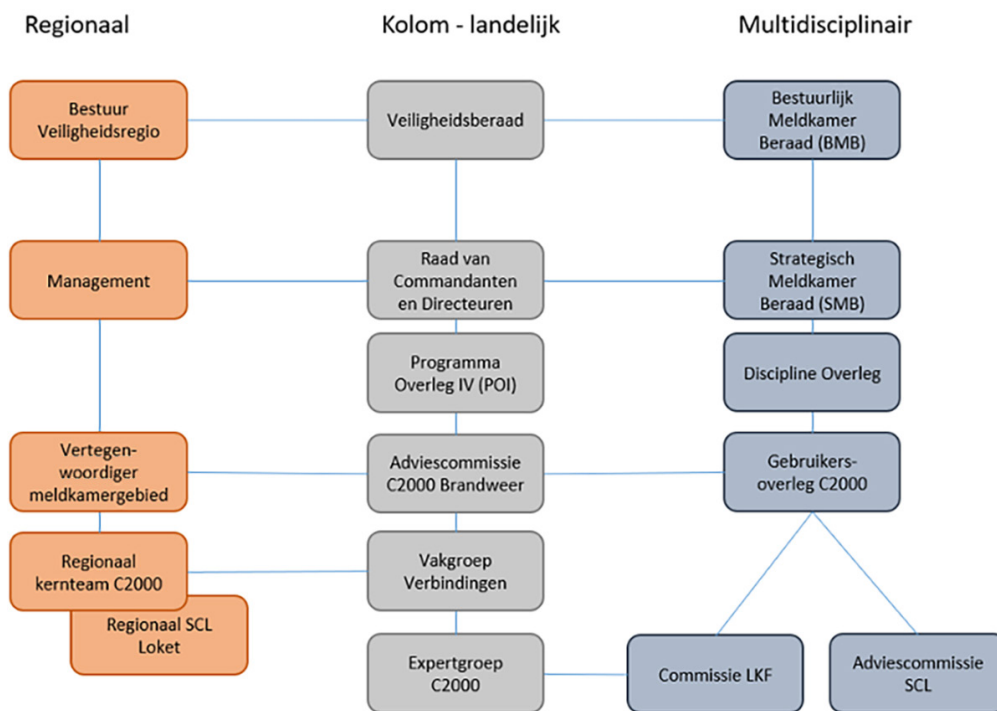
Regionaal

Kolom - landelijk

Multidisciplinair

Bestuur Veiligheidsregio

Veiligheidsberaad

Bestuurlijk Meldkamer Beraad (BMB)

Management

Raad van Commandanten en Directeuren

Strategisch Meldkamer Beraad (SMB)

Programma Overleg IV (POI)

Discipline Overleg

Vertegenwoordiger meldkamergebied

Adviescommissie C2000 Brandweer

Gebruikersoverleg C2000

Regionaal kernteam C2000

Vakgroep Verbindingen

Regionaal SCL Loket

Expertgroep C2000

Commissie LKF

Adviescommissie SCL